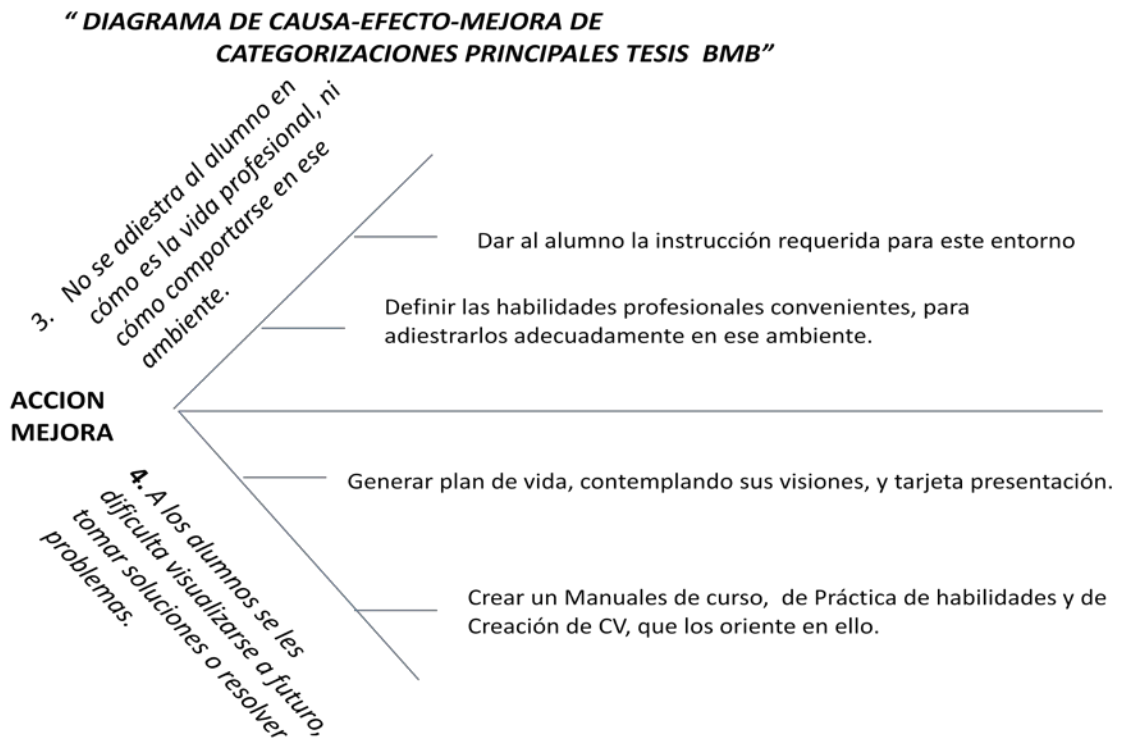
" DIAGRAMA DE CAUSA-EFECTO-MEJORA DE CATEGORIZACIONES PRINCIPALES TESIS BMB"

3. No se adiestra al alumno en cómo es la vida profesional, ni cómo comportarse en ese ambiente.

Dar al alumno la instrucción requerida para este entorno

Definir las habilidades profesionales convenientes, para adiestrarlos adecuadamente en ese ambiente.

ACCION MEJORA

4. A los alumnos se les dificulta visualizarse a futuro, tomar soluciones o resolver problemas.

Generar plan de vida, contemplando sus visiones, y tarjeta presentación.

Crear un Manuales de curso, de Práctica de habilidades y de Creación de CV, que los oriente en ello.